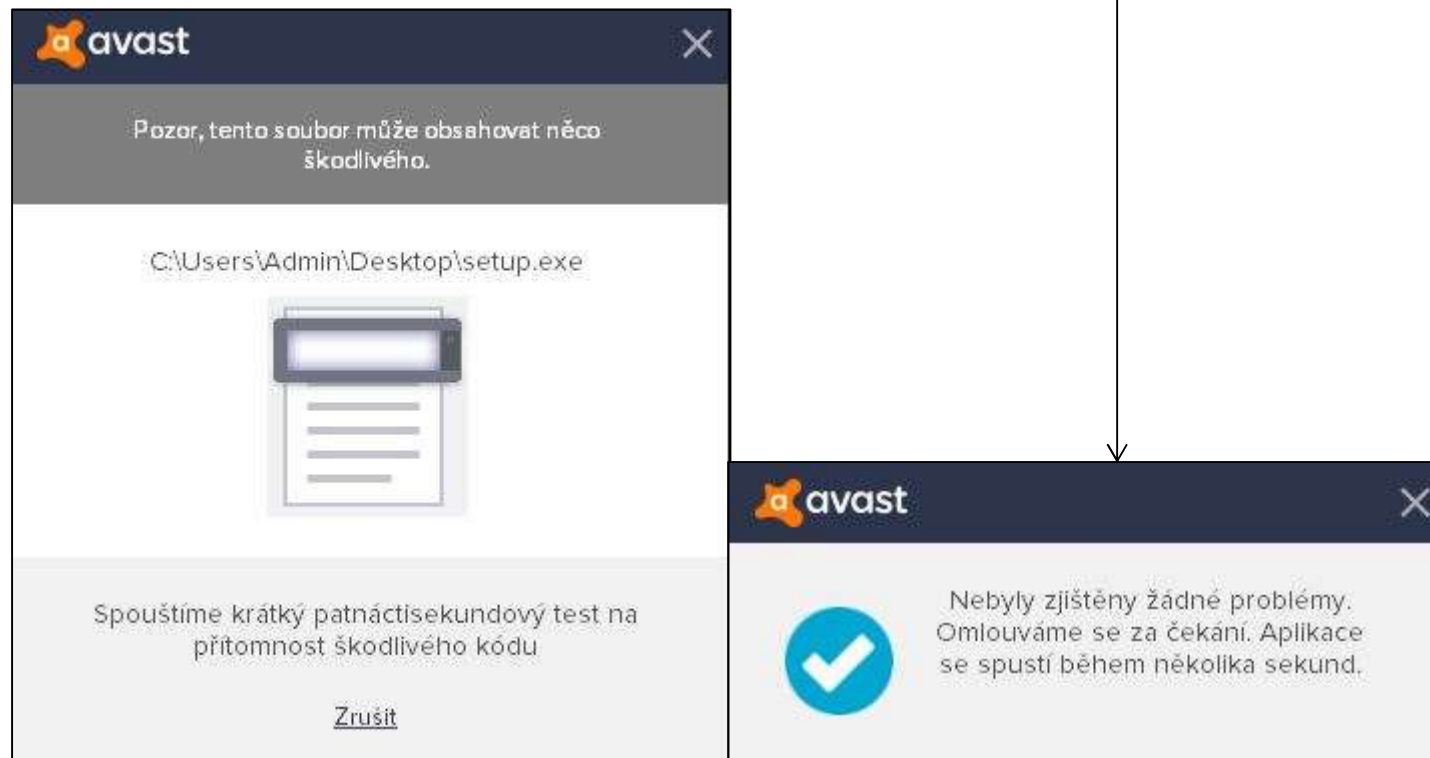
avast

Pozor, tento soubor může obsahovat něco škodlivého.

C:\Users\Admin\Desktop\setup.exe

Spouštíme krátký patnáctisekundový test na přítomnost škodlivého kódu

Zrušit

avast

Nebyly zjištěny žádné problémy. Omlouváme se za čekání. Aplikace se spustí během několika sekund.